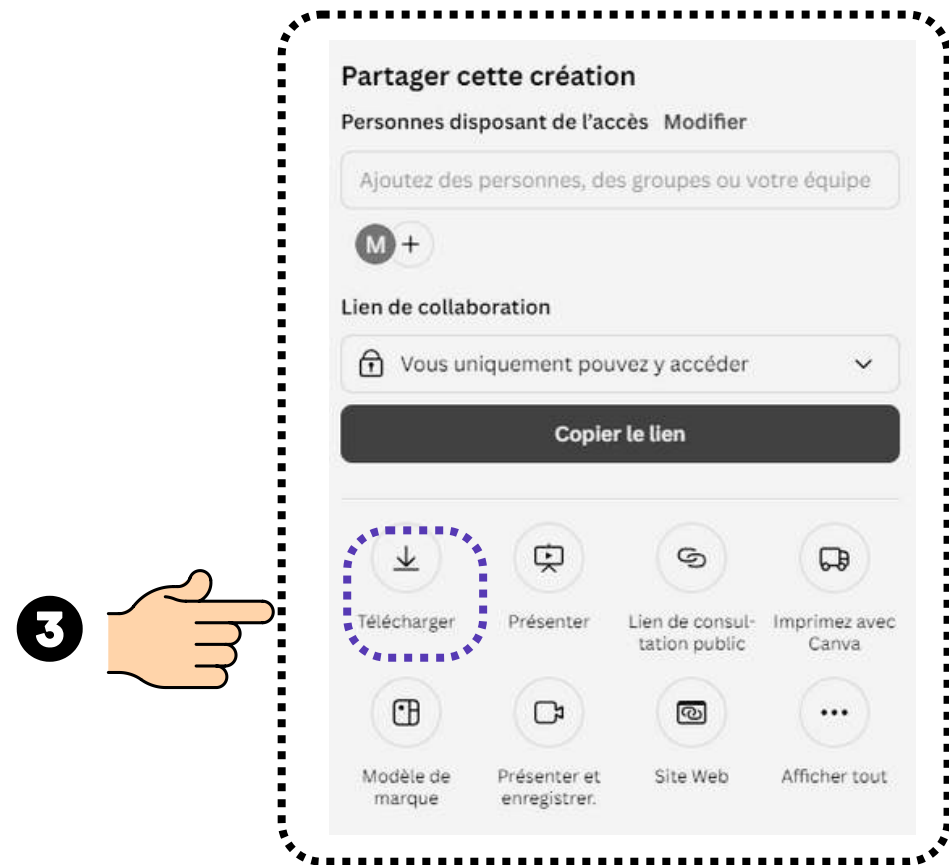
3

Partager cette création

Personnes disposant de l'accès Modifier

Ajoutez des personnes, des groupes ou votre équipe

M +

Lien de collaboration

Vous uniquement pouvez y accéder

Copier le lien

Télécharger

Présenter

Lien de consultation public

Imprimez avec Canva

Modèle de marque

Présenter et enregistrer.

Site Web

Afficher tout